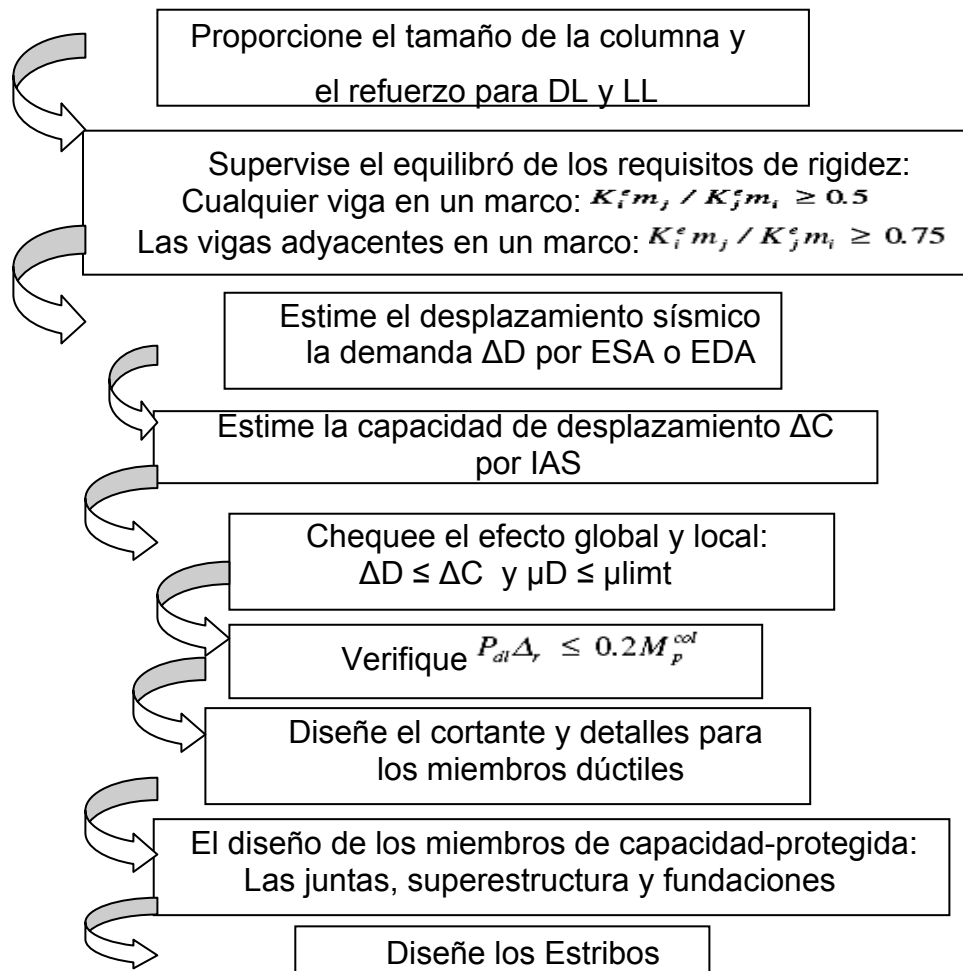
Proporcione el tamaño de la columna y el refuerzo para DL y LL

Supervise el equilibró de los requisitos de rigidez:
Cualquier viga en un marco: $K_i^e m_j / K_j^e m_i \geq 0.5$
Las vigas adyacentes en un marco: $K_i^e m_j / K_j^e m_i \geq 0.75$

Estime el desplazamiento sísmico la demanda ΔD por ESA o EDA

Estime la capacidad de desplazamiento ΔC por IAS

Chequee el efecto global y local:
ΔD ≤ ΔC y μD ≤ μlimt

Verifique $P_{dl}\Delta_r \leq 0.2M_p^{col}$

Diseñe el cortante y detalles para los miembros dúctiles

El diseño de los miembros de capacidad-protegida:
Las juntas, superestructura y fundaciones

Diseñe los Estribos